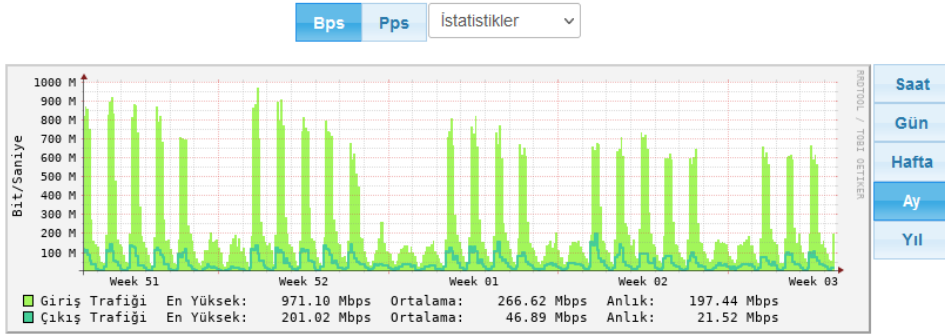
Bps Pps İstatistikler

1000 M
900 M
800 M
700 M
600 M
500 M
400 M
300 M
200 M
100 M
0

Bit/Saniye

Week 51 Week 52 Week 01 Week 02 Week 03

RRDTOOL / TOBI OETIKER

Saat
Gün
Hafta
Ay
Yıl

| | | | | | | |
|---|---|---|---|---|---|---|
| Giriş Trafiği | En Yüksek: | 971.10 Mbps | Ortalama: | 266.62 Mbps | Anlık: | 197.44 Mbps |
| Çıkış Trafiği | En Yüksek: | 201.02 Mbps | Ortalama: | 46.89 Mbps | Anlık: | 21.52 Mbps |